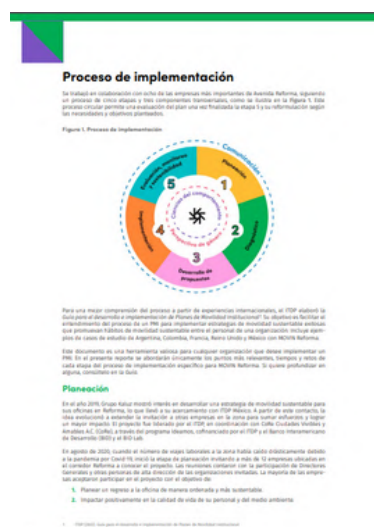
Proceso de implementación

Se trabajó en colaboración con ocho de las empresas más importantes de Avenida Reforma, siguiendo un proceso de cinco etapas y tres componentes transversales, como se ilustra en la Figura 1. Este proceso circular permite una evaluación del plan una vez finalizada la etapa 5 y su reformulación según las necesidades y objetivos planteados.

Figura 1. Proceso de implementación

Comunicación
Planeación
Diagnóstico
Desarrollo de propuestas
Implementación
Evaluación, monitoreo y sostenibilidad
1
2
3
4
5
Cambio del comportamiento
Perspectiva de género

Para una mejor comprensión del proceso a partir de experiencias internacionales, el ITDP elaboró la Guía para el desarrollo e implementación de Planes de Movilidad Institucional¹. Su objetivo es facilitar el entendimiento del proceso de un PMI para implementar estrategias de movilidad sustentable exitosas que promuevan hábitos de movilidad sustentable entre el personal de una organización. Incluye ejemplos de casos de estudio de Argentina, Colombia, Francia, Reino Unido y México con MOVIN Reforma.

Este documento es una herramienta valiosa para cualquier organización que desee implementar un PMI. En el presente reporte se abordarán únicamente los puntos más relevantes, tiempos y retos de cada etapa del proceso de implementación específico para MOVIN Reforma. Si quiere profundizar en alguno, consúltelo en la Guía.

Planeación

En el año 2019, Grupo Kaluz mostró interés en desarrollar una estrategia de movilidad sustentable para sus oficinas en Reforma, lo que llevó a su acercamiento con ITDP México. A partir de este contacto, la idea evolucionó a extender la invitación a otras empresas en la zona para sumar esfuerzos y lograr un mayor impacto. El proyecto fue liderado por el ITDP, en coordinación con Calle Ciudades Visibles y Amables A.C. (CoRe) y a través del programa Ideamos, cofinanciado por el ITDP y el Banco Interamericano de Desarrollo (BID) y BID Lab.

En agosto de 2020, cuando el número de viajes laborales a la zona había caído drásticamente debido a la pandemia por Covid-19, inició la etapa de planeación invitando a más de 12 empresas ubicadas en el corredor Reforma a conocer el proyecto. Las reuniones contaron con la participación de Directores Generales y otras personas de alta dirección de las organizaciones invitadas. La mayoría de las empresas aceptaron participar en el proyecto con el objetivo de:

1. Planear un regreso a la oficina de manera ordenada y más sustentable.
2. Impactar positivamente en la calidad de vida de su personal y del medio ambiente.

¹ ITDP (2021). Guía para el desarrollo e implementación de Planes de Movilidad Institucional